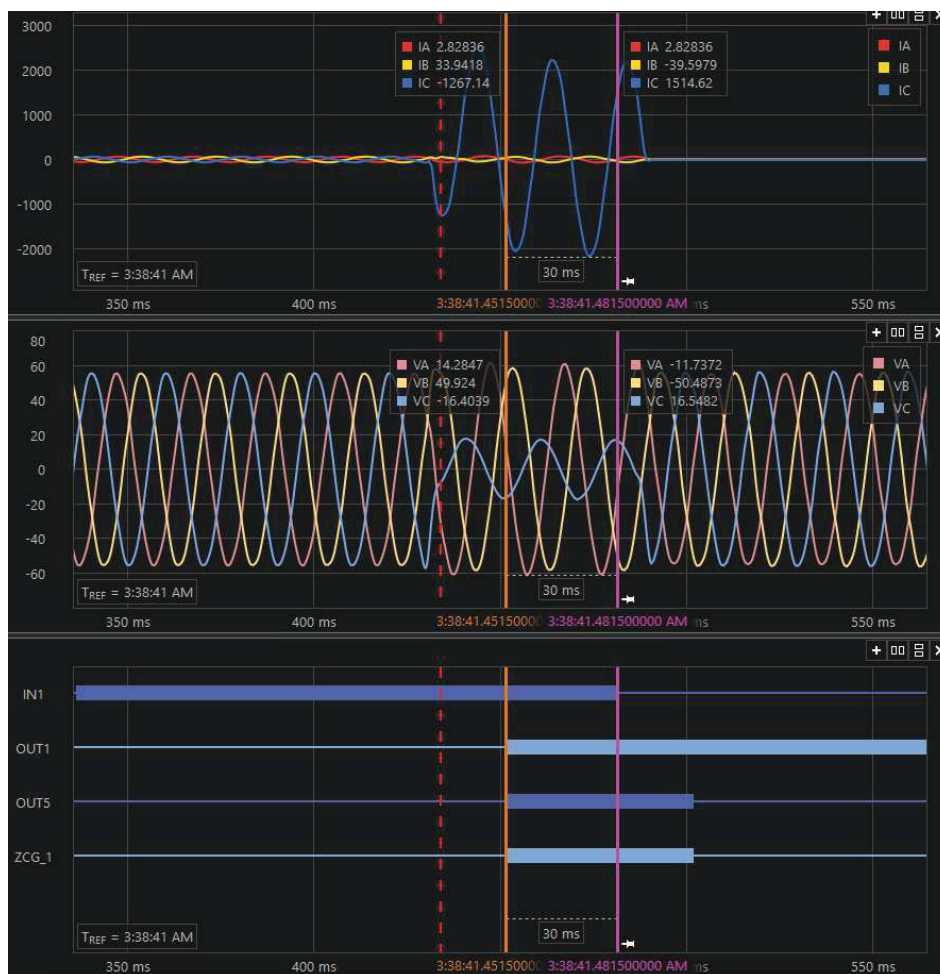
3000
2000
1000
0
-1000
-2000

IA 2.82836
IB 33.9418
IC -1267.14

IA 2.82836
IB -39.5979
IC 1514.62

IA
IB
IC

$T_{REF}$ = 3:38:41 AM

30 ms

350 ms
400 ms
3:38:41.45150000
3:38:41.481500000 AM
ms
550 ms

80
60
40
20
0
-20
-40
-60

VA 14.2847
VB 49.924
VC -16.4039

VA -11.7372
VB -50.4873
VC 16.5482

VA
VB
VC

$T_{REF}$ = 3:38:41 AM

30 ms

350 ms
400 ms
3:38:41.45150000
3:38:41.481500000 AM
ms
550 ms

IN1
OUT1
OUT5
ZCG_1

$T_{REF}$ = 3:38:41 AM

30 ms

350 ms
400 ms
3:38:41.45150000
3:38:41.481500000 AM
ms
550 ms